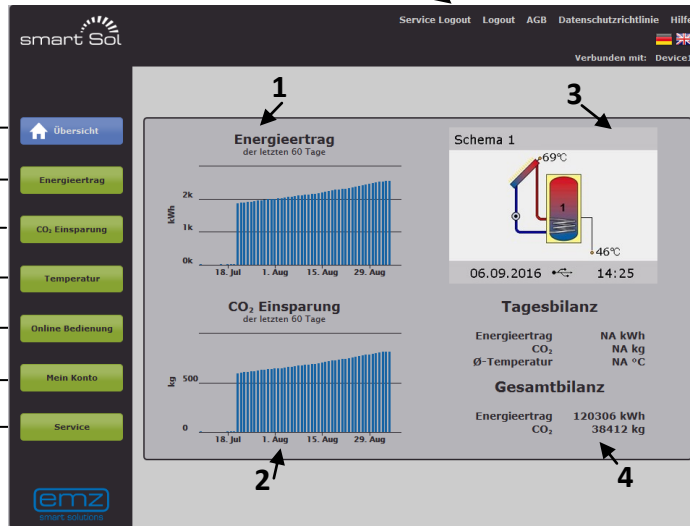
smart Sol

Service Logout Logout AGB Datenschutzrichtlinie Hilfe

Verbunden mit: Device:

Übersicht

Energieertrag

$CO_2$ Einsparung

Temperatur

Online Bedienung

Mein Konto

Service

emz
smart solutions

1

Energieertrag
der letzten 60 Tage

kWh
2k
1k
0k
18. Jul 1. Aug 15. Aug 29. Aug

$CO_2$ Einsparung
der letzten 60 Tage

kg
500
0
18. Jul 1. Aug 15. Aug 29. Aug

2

3

Schema 1

69°C
1
46°C

06.09.2016 14:25

Tagesbilanz

| | |
|---|---|
| Energieertrag | NA kWh |
| $CO_2$ | NA kg |
| Ø-Temperatur | NA °C |

Gesamtbilanz

| | |
|---|---|
| Energieertrag | 120306 kWh |
| $CO_2$ | 38412 kg |

4